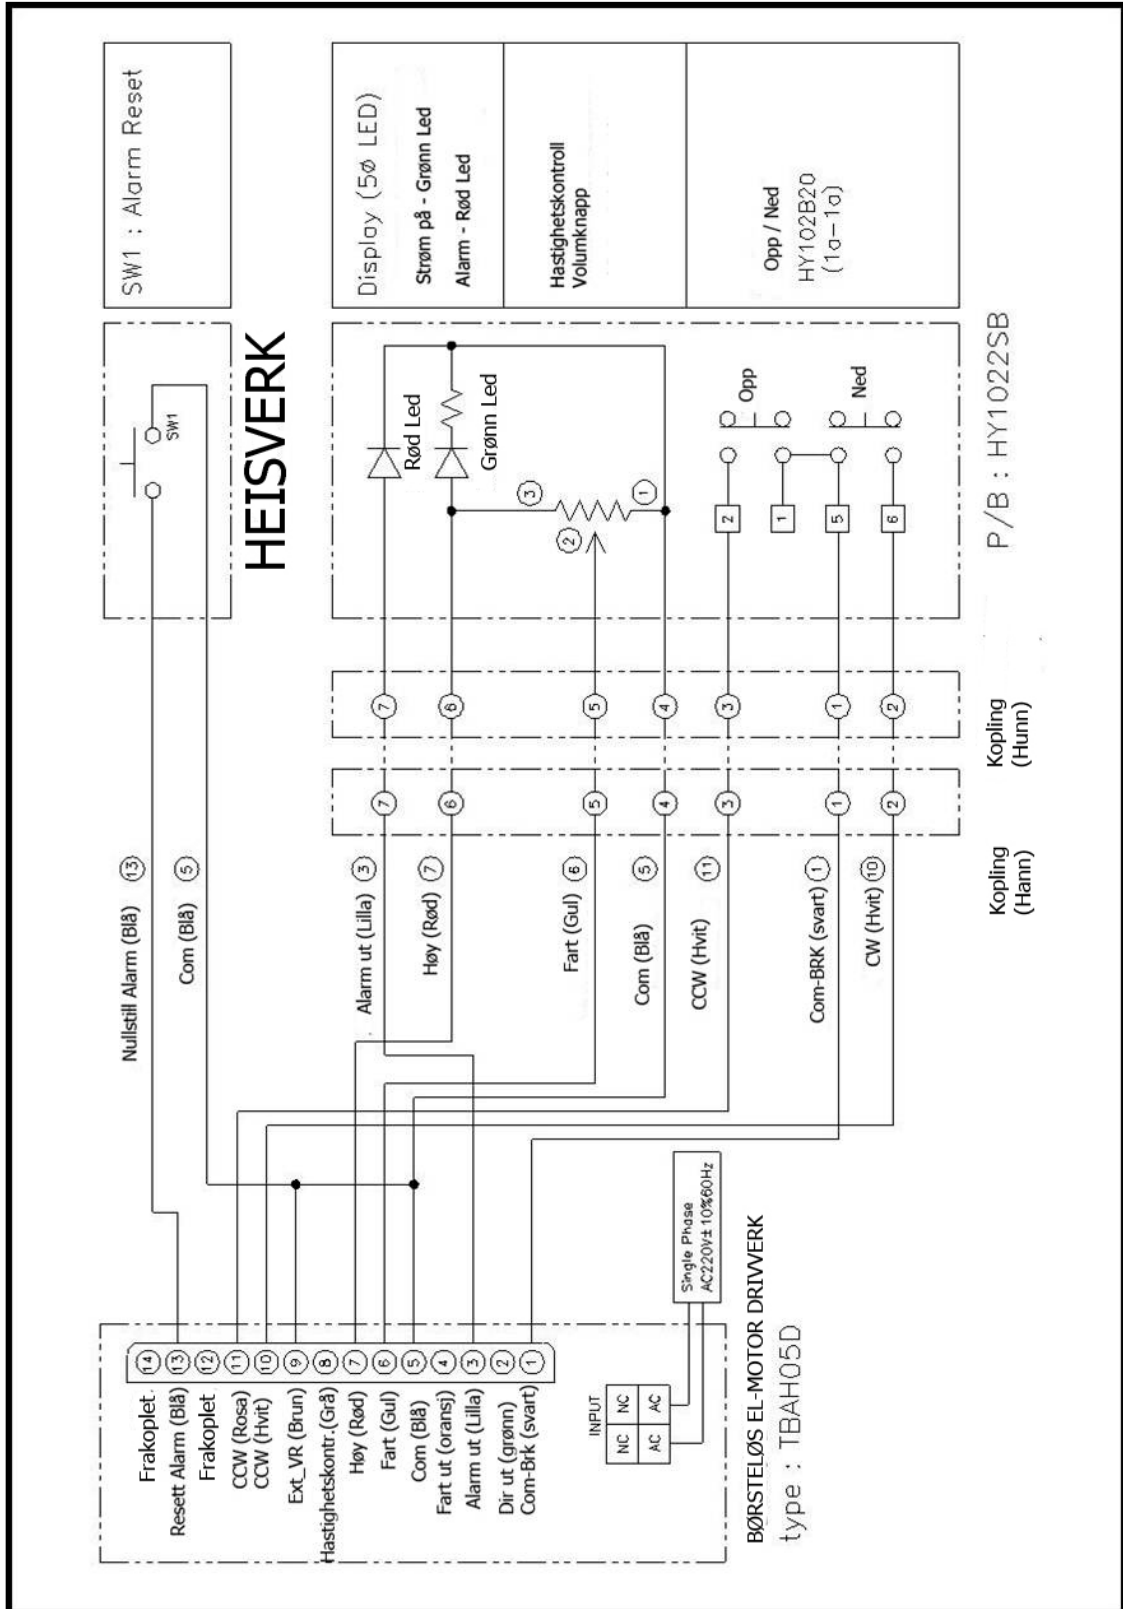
SW1 : Alarm Reset

Display (5ø LED)
Strøm på - Grønn Led
Alarm - Rød Led

Hastighetskontroll
Volumknapp

Opp / Ned
HY102B20
(1a-1a)

HEISVERK

SW1

Rød Led
Grønn Led

③ ② ①

Opp
Ned

2 1 5 6

P/B : HY1022SB

Nullstill Alarm (Blå) ⑬
Com (Blå) ⑤

Alarm ut (Lilla) ③
Høy (Rød) ⑦
Fart (Gul) ⑥
Com (Blå) ⑤
CCW (Hvit) ⑪
Com-BRK (svart) ①
CW (Hvit) ⑩

⑦ ⑥ ⑤ ④ ③ ① ②

⑦ ⑥ ⑤ ④ ③ ① ②

Kopling (Hunn)

Kopling (Hann)

Single Phase
AC220V± 10%60Hz

⑭ Frakoplet
⑬ Resett Alarm (Blå)
⑫ Frakoplet
⑪ CCW (Rosa)
⑩ CCW (Hvit)
⑨ Ext_VR (Brun)
⑧ Hastighetskontr.(Grå)
⑦ Høy (Rød)
⑥ Fart (Gul)
⑤ Com (Blå)
④ Fart ut (oransj)
③ Alarm ut (Lilla)
② Dir ut (grønn)
① Com-Brk (svart)

INPUT
| NC | NC |
| AC | AC |

BØRSTELØS EL-MOTOR DRIVVERK
type : TBAH05D